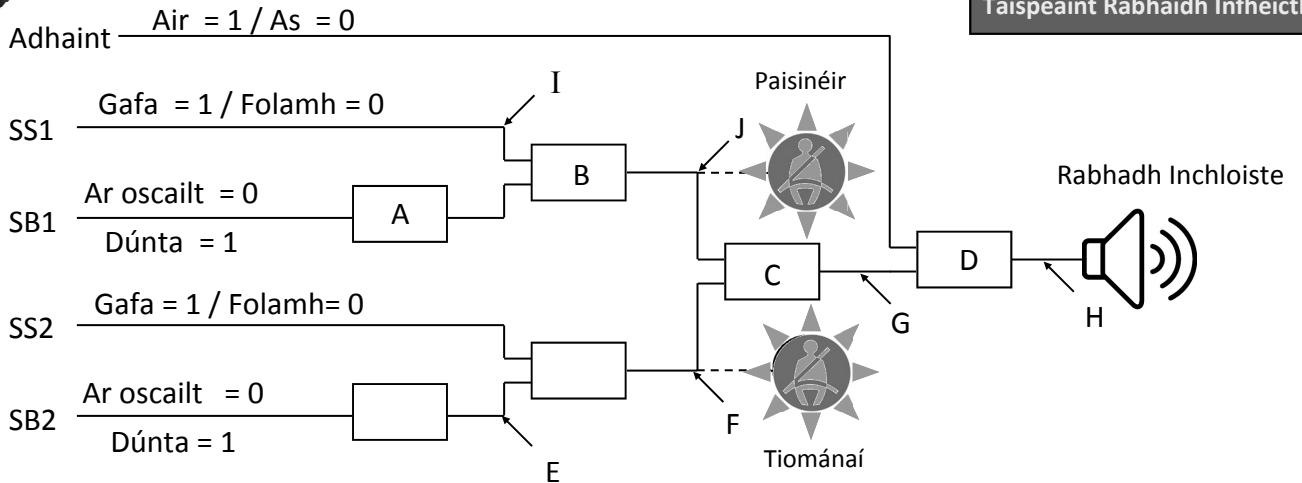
Taispeáint Rabhaidh Infheict

Adhaint

Air = 1 / As = 0

SS1

Gafa = 1 / Folamh = 0

I

SB1

Ar oscailt = 0

Dúnta = 1

A

B

J

Paisinéir

Rabhadh Inchloiste

C

D

G

H

SS2

Gafa = 1 / Folamh= 0

SB2

Ar oscailt = 0

Dúnta = 1

E

F

Tiománaí